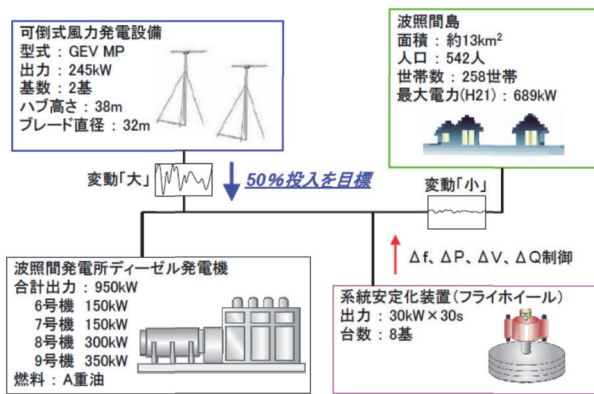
可倒式風力発電設備
型式：GEV MP
出力：245kW
基数：2基
ハブ高さ：38m
ブレード直径：32m

波照間島
面積：約13km$^2$
人口：542人
世帯数：258世帯
最大電力(H21)：689kW

変動「大」

50%投入を目標

変動「小」

Δf、ΔP、ΔV、ΔQ制御

波照間発電所ディーゼル発電機
合計出力 = 950kW
6号機 150kW
7号機 150kW
8号機 300kW
9号機 350kW
燃料：A重油

系統安定化装置（フライホイール）
出力：30kW×30s
台数：8基